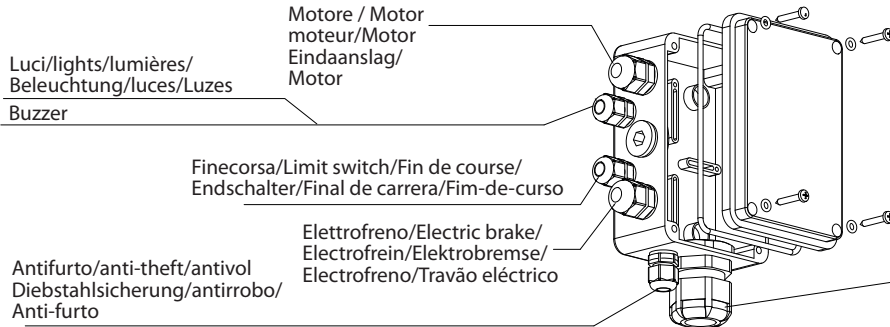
Motore / Motor
moteur/Motor
Eindaanslag/
Motor

Luci/lights/lumières/
Beleuchtung/luces/Luzes

Buzzer

Finecorsa/Limit switch/Fin de course/
Endschalter/Final de carrera/Fim-de-curso

Elettrofreno/Electric brake/
Electrofrein/Elektrobremse/
Electrofreno/Travão eléctrico

Antifurto/anti-theft/antivol
Diebstahlsicherung/antirrobo/
Anti-furto